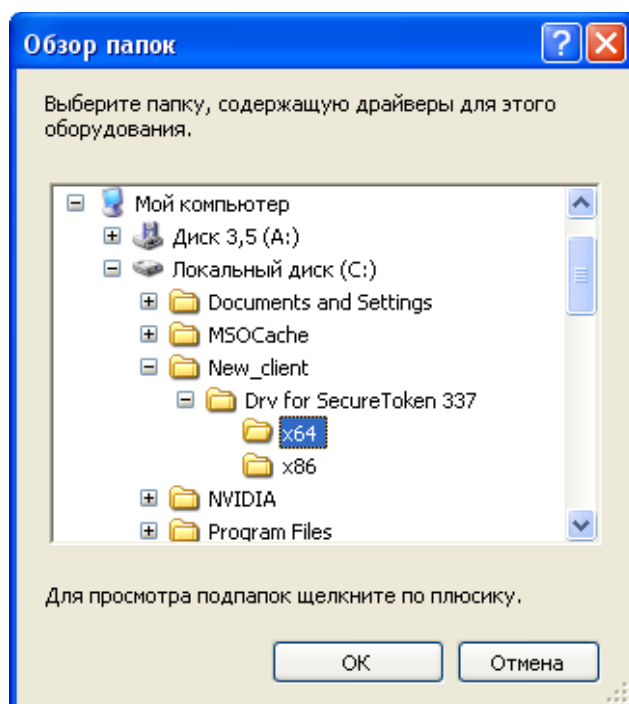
Обзор папок

Выберите папку, содержащую драйверы для этого оборудования.

Мой компьютер
Диск 3,5 (A:)
Локальный диск (C:)
Documents and Settings
MSOCache
New_client
Drv for SecureToken 337
x64
x86
NVIDIA
Program Files

Для просмотра подпапок щелкните по плюсику.

OK
Отмена